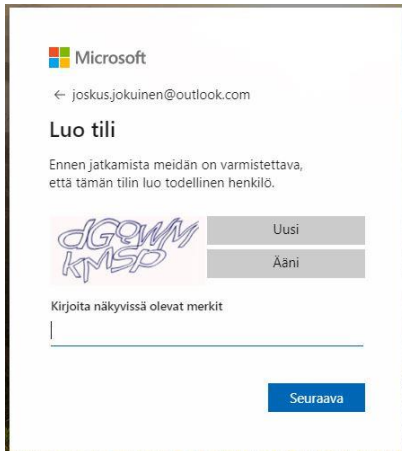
Microsoft

← joskus.jokuinen@outlook.com

Luo tili

Ennen jatkamista meidän on varmistettava, että tämän tilin luo todellinen henkilö.

dGOWM
KMSP

Uusi

Ääni

Kirjoita näkyvissä olevat merkit

Seuraava